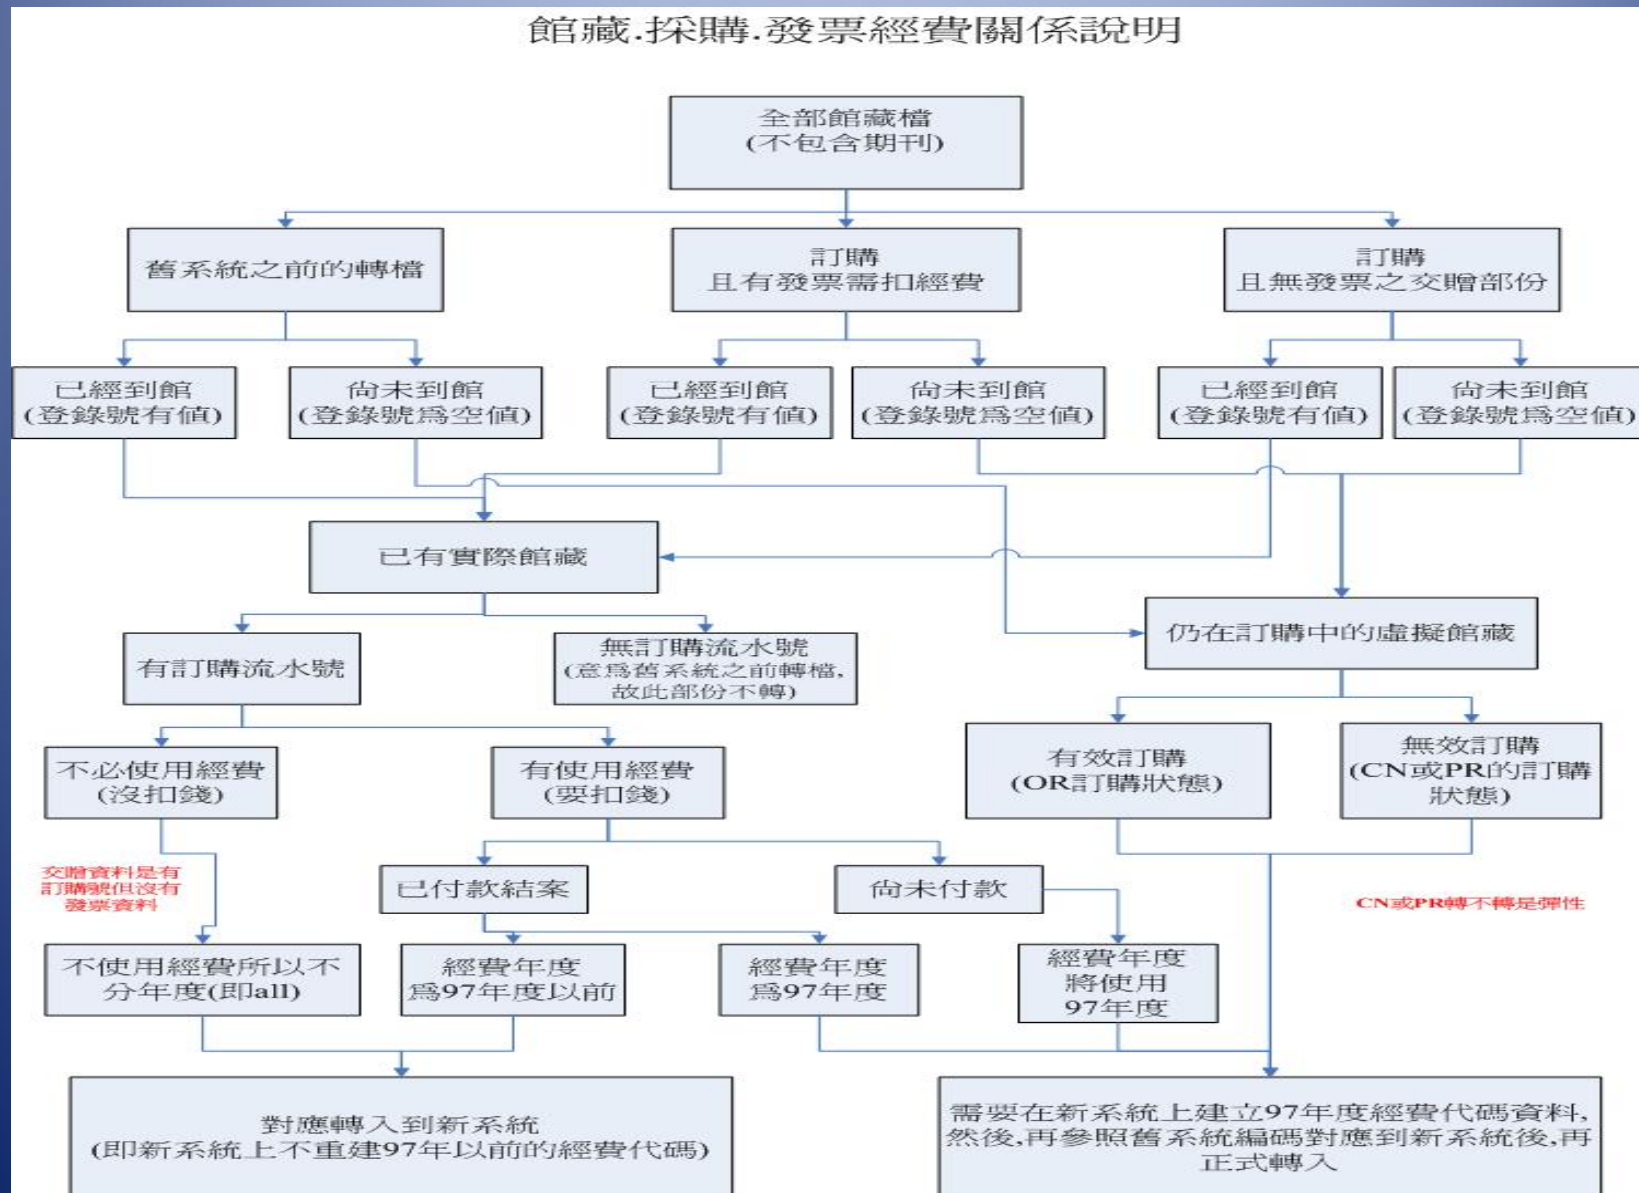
館藏.採購.發票經費關係說明

全部館藏檔
(不包含期刊)

舊系統之前的轉檔

訂購
且有發票需扣經費

訂購
且無發票之交贈部份

已經到館
(登錄號有值)

尚未到館
(登錄號爲空值)

已經到館
(登錄號有值)

尚未到館
(登錄號爲空值)

已經到館
(登錄號有值)

尚未到館
(登錄號爲空值)

已有實際館藏

仍在訂購中的虛擬館藏

有訂購流水號

無訂購流水號
(意爲舊系統之前轉檔,故此部份不轉)

有效訂購
(OR訂購狀態)

無效訂購
(CN或PR的訂購狀態)

不必使用經費
(沒扣錢)

有使用經費
(要扣錢)

交贈資料是有訂購號但沒有發票資料

已付款結案

尚未付款

CN或PR轉不轉是彈性

不使用經費所以不分年度(即all)

經費年度
爲97年度以前

經費年度
爲97年度

經費年度
將使用
97年度

對應轉入到新系統
(即新系統上不重建97年以前的經費代碼)

需要在新系統上建立97年度經費代碼資料,然後,再參照舊系統編碼對應到新系統後,再正式轉入